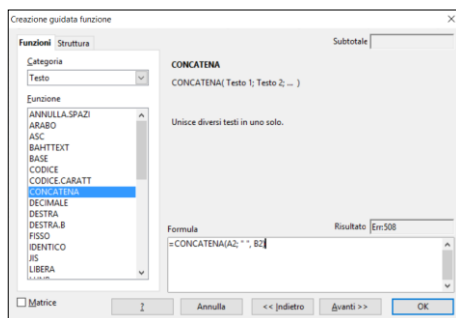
Creazione guidata funzione

Funzioni Struttura

Subtotale

Categoria

Testo

Funzione

ANNULLA.SPAZI
ARABO
ASC
BAHTTEXT
BASE
CODICE
CODICE.CARATT
CONCATENA
DECIMALE
DESTRA
DESTRA.B
FISSO
IDENTICO
JIS
LIBERA

CONCATENA

CONCATENA( Testo 1; Testo 2; ... )

Unisce diversi testi in uno solo.

Formula

Risultato Err:508

=CONCATENA(A2; " ", B2)

Matrice

?

Annulla

<< Indietro

Avanti >>

OK